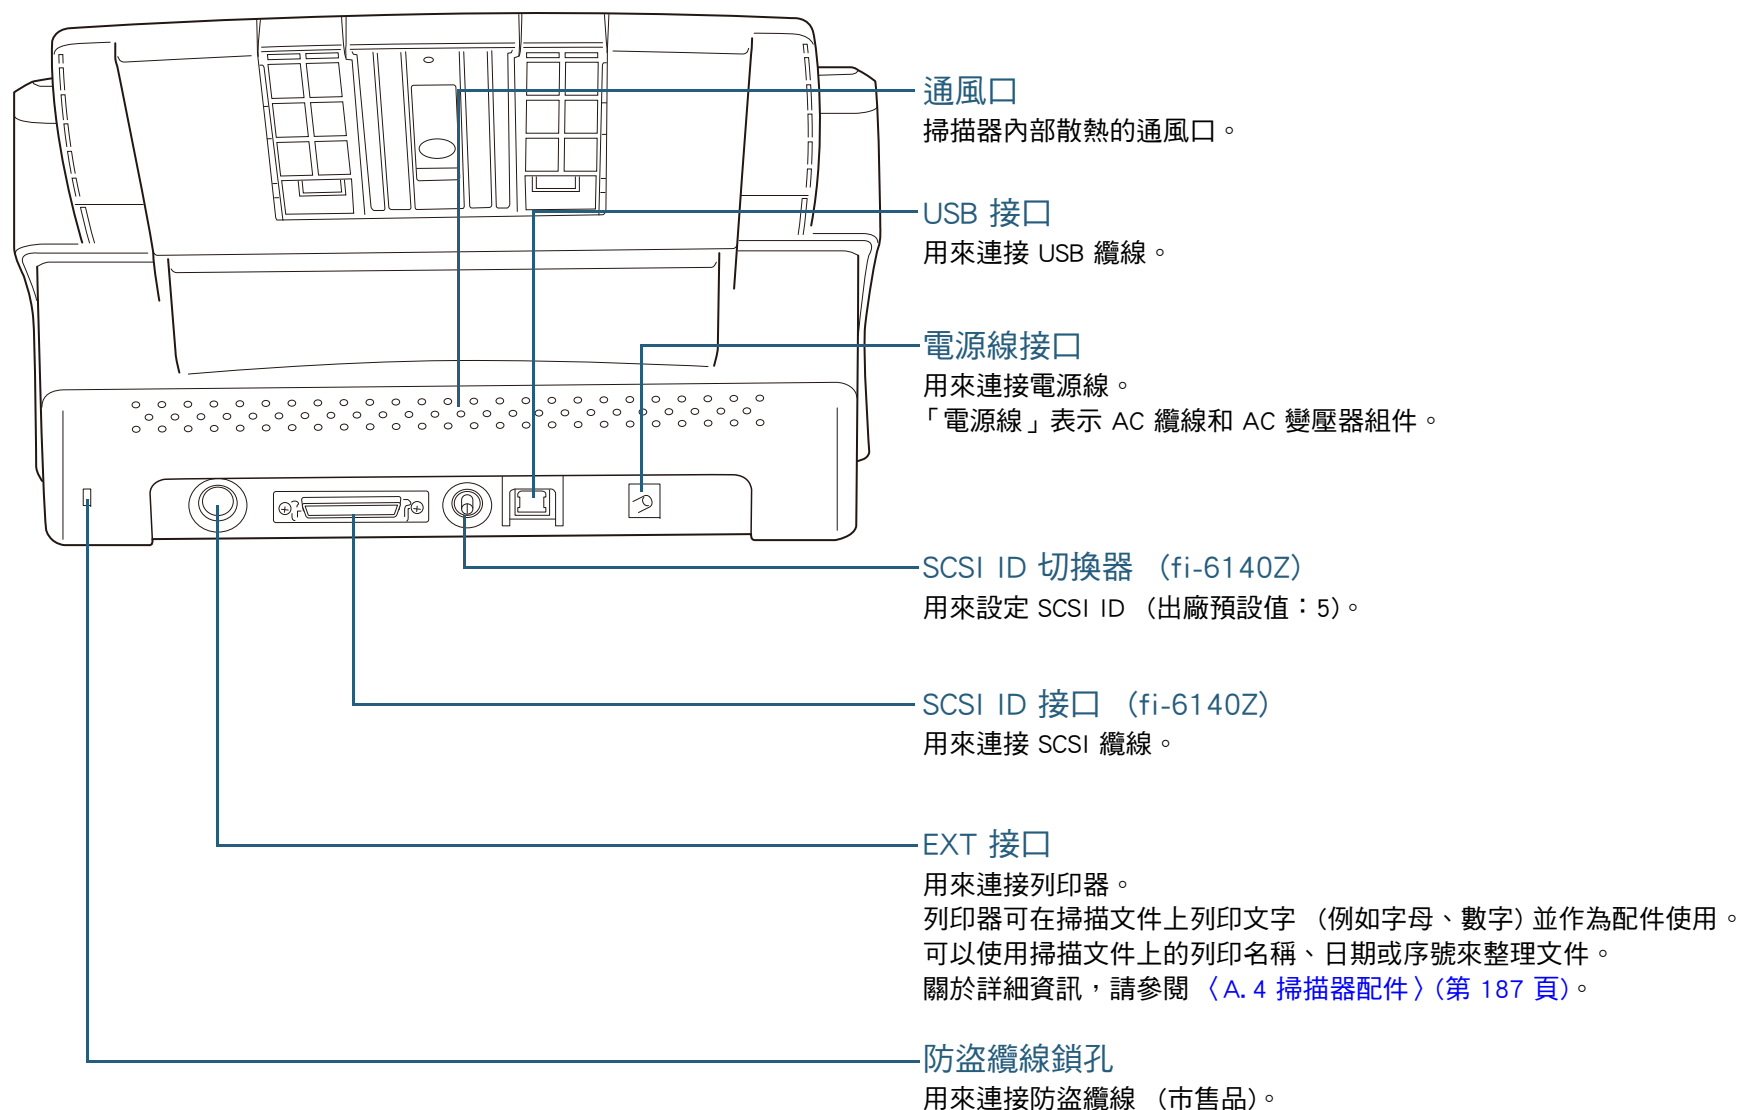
通風口
掃描器內部散熱的通風口。

USB 接口
用來連接 USB 纜線。

電源線接口
用來連接電源線。
「電源線」表示 AC 纜線和 AC 變壓器組件。

SCSI ID 切換器 （fi-6140Z）
用來設定 SCSI ID （出廠預設值：5）。

SCSI ID 接口 （fi-6140Z）
用來連接 SCSI 纜線。

EXT 接口
用來連接列印器。
列印器可在掃描文件上列印文字 （例如字母、數字）並作為配件使用。
可以使用掃描文件上的列印名稱、日期或序號來整理文件。
關於詳細資訊，請參閱〈A. 4 掃描器配件〉（第 187 頁）。

防盜纜線鎖孔
用來連接防盜纜線 （市售品）。